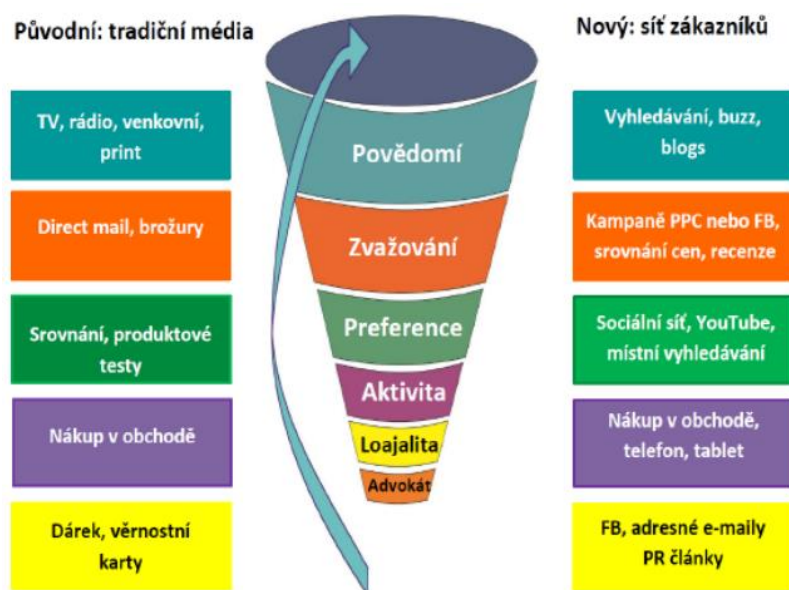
Původní: tradiční média

TV, rádio, venkovní, print

Direct mail, brožury

Srovnání, produktové testy

Nákup v obchodě

Dárek, věrnostní karty

Povědomí

Zvažování

Preference

Aktivita

Loajalita

Advokát

Nový: síť zákazníků

Vyhledávání, buzz, blogs

Kampaně PPC nebo FB, srovnání cen, recenze

Sociální síť, YouTube, místní vyhledávání

Nákup v obchodě, telefon, tablet

FB, adresné e-maily PR články